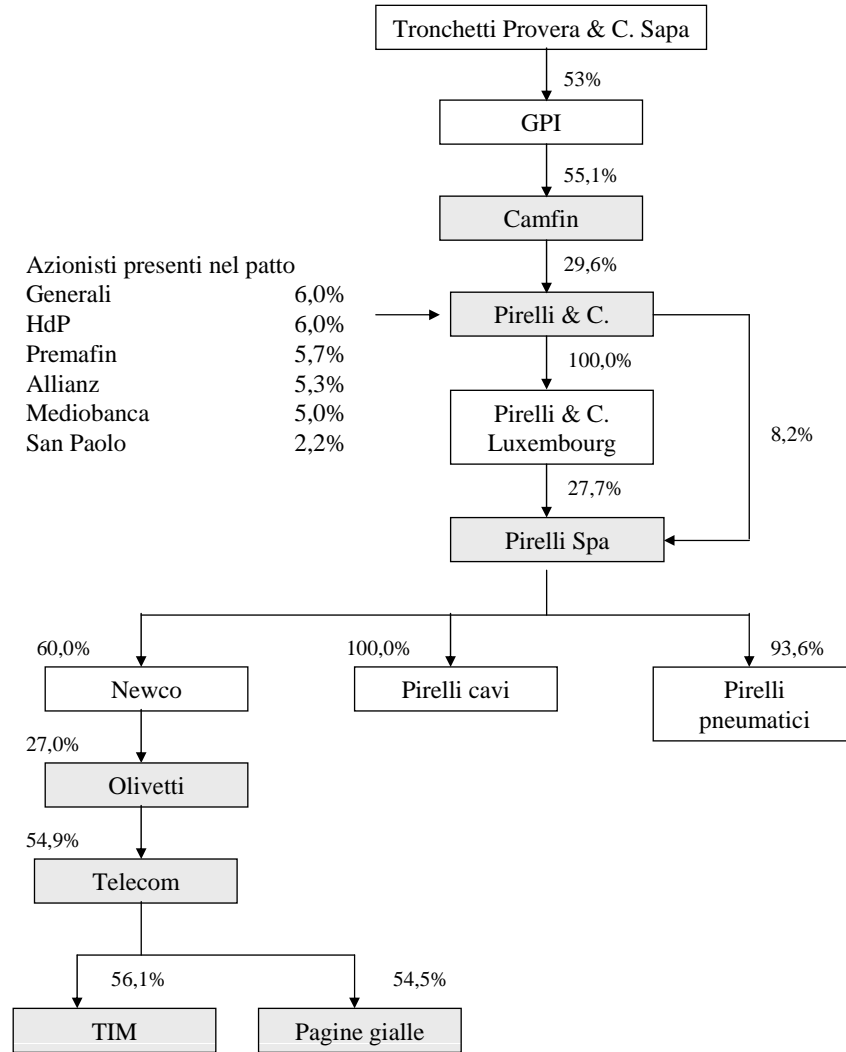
Tronchetti Provera & C. Sapa

53%

GPI

55,1%

Camfin

29,6%

Azionisti presenti nel patto

| | |
|---|---|
| Generali | 6,0% |
| HdP | 6,0% |
| Premafin | 5,7% |
| Allianz | 5,3% |
| Mediobanca | 5,0% |
| San Paolo | 2,2% |

Pirelli & C.

100,0%

8,2%

Pirelli & C. Luxembourg

27,7%

Pirelli Spa

60,0%

100,0%

93,6%

Newco

Pirelli cavi

Pirelli pneumatici

27,0%

Olivetti

54,9%

Telecom

56,1%

54,5%

TIM

Pagine gialle